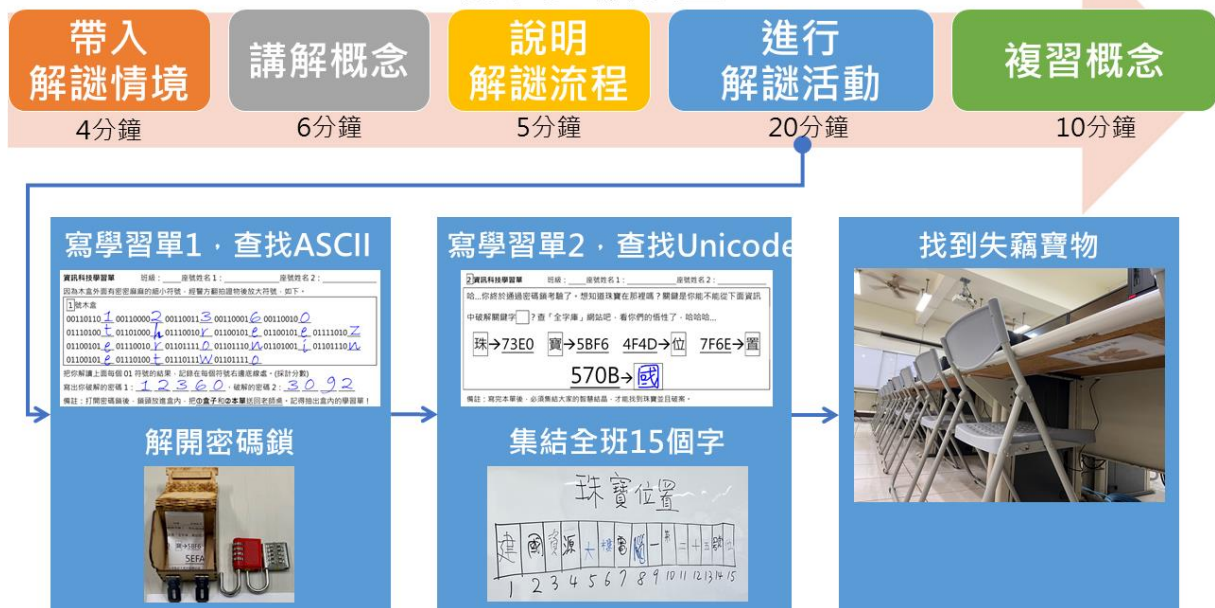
帶入
解謎情境
4分鐘

講解概念
6分鐘

說明
解謎流程
5分鐘

進行
解謎活動
20分鐘

複習概念
10分鐘

寫學習單1，查找ASCII

資訊科技學習單 班級：____座號姓名1：________ 座號姓名2：________
因為木盒外面有密密麻麻的細小符號，經警方顯拍證物後放大符號，如下。
1號木盒
00110110 1 00110000 2 00110011 3 00110001 6 00110010 0
01110100 t 01101000 h 01110010 r 01100101 e 01100101 e 01111010 z
01100101 e 01110010 r 01101111 o 01101110 n 01101001 i 01101110 n
01100101 e 01110100 t 01110111 w 01101111 o
把你解讀上面每個01符號的結果，記錄在每個符號右邊底線處。(採計分數)
寫出你破解的密碼1：1 2 3 6 0，破解的密碼2：3 0 9 2
備註：打開密碼鎖後，鑰匙放進盒內，把盒子和本單送回老師桌，記得抽出盒內的學習單！

解開密碼鎖

寫學習單2，查找Unicode

2資訊科技學習單 班級：____座號姓名1：________ 座號姓名2：________
哈...你終於通過密碼鎖考驗了，想知道珠寶在那裡嗎？關鍵是你能不能從下面資訊中破解關鍵字☐？查「全字庫」網站吧，看你們的慧性了，哈哈哈...
珠→73E0 寶→5BF6 4F4D→位 7F6E→置
570B→國
備註：寫完本單後，必須集結大家的智慧結晶，才能找到珠寶並且破案。

集結全班15個字

珠寶位置
建 國 資 源 大 樓 電 腦 一 二 十 三 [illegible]
1 2 3 4 5 6 7 8 9 10 11 12 13 14 15

找到失竊寶物